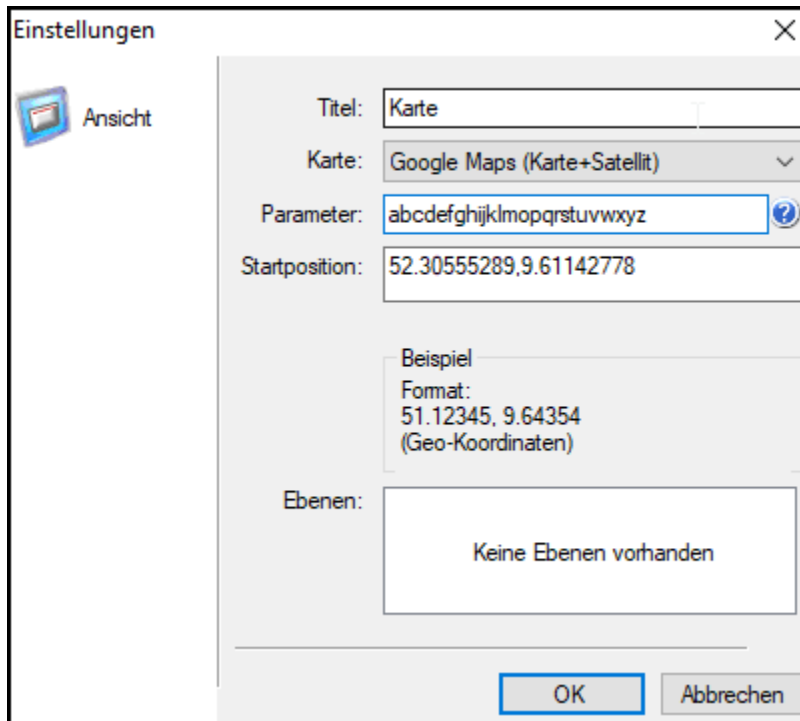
Einstellungen
×

Ansicht

Titel: Karte

Karte: Google Maps (Karte+Satellit)

Parameter: abcdefghijklmopqrstuvwxyz

Startposition: 52.30555289,9.61142778

Beispiel
Format:
51.12345, 9.64354
(Geo-Koordinaten)

Ebenen:
Keine Ebenen vorhanden

OK
Abbrechen